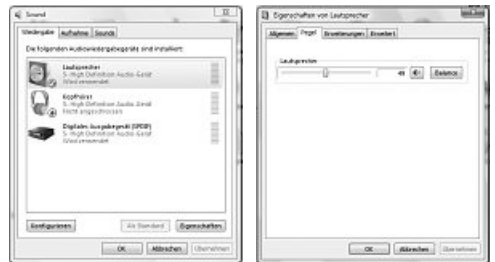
Sound

Wiedergabe | Aufnahme | Sounds

Die folgenden Audiowiedergabegeräte sind installiert:

Lautsprecher
5- High Definition Audio-Gerät
Wird verwendet

Kopfhörer
5- High Definition Audio-Gerät
Nicht angeschlossen

Digitales Ausgabegerät (SPDIF)
5- High Definition Audio-Gerät
Wird verwendet

Konfigurieren | Als Standard | Eigenschaften

OK | Abbrechen | Übernehmen

Eigenschaften von Lautsprecher

Allgemein | Pegel | Erweiterungen | Erweitert

Lautsprecher

49 | Balance

OK | Abbrechen | Übernehmen